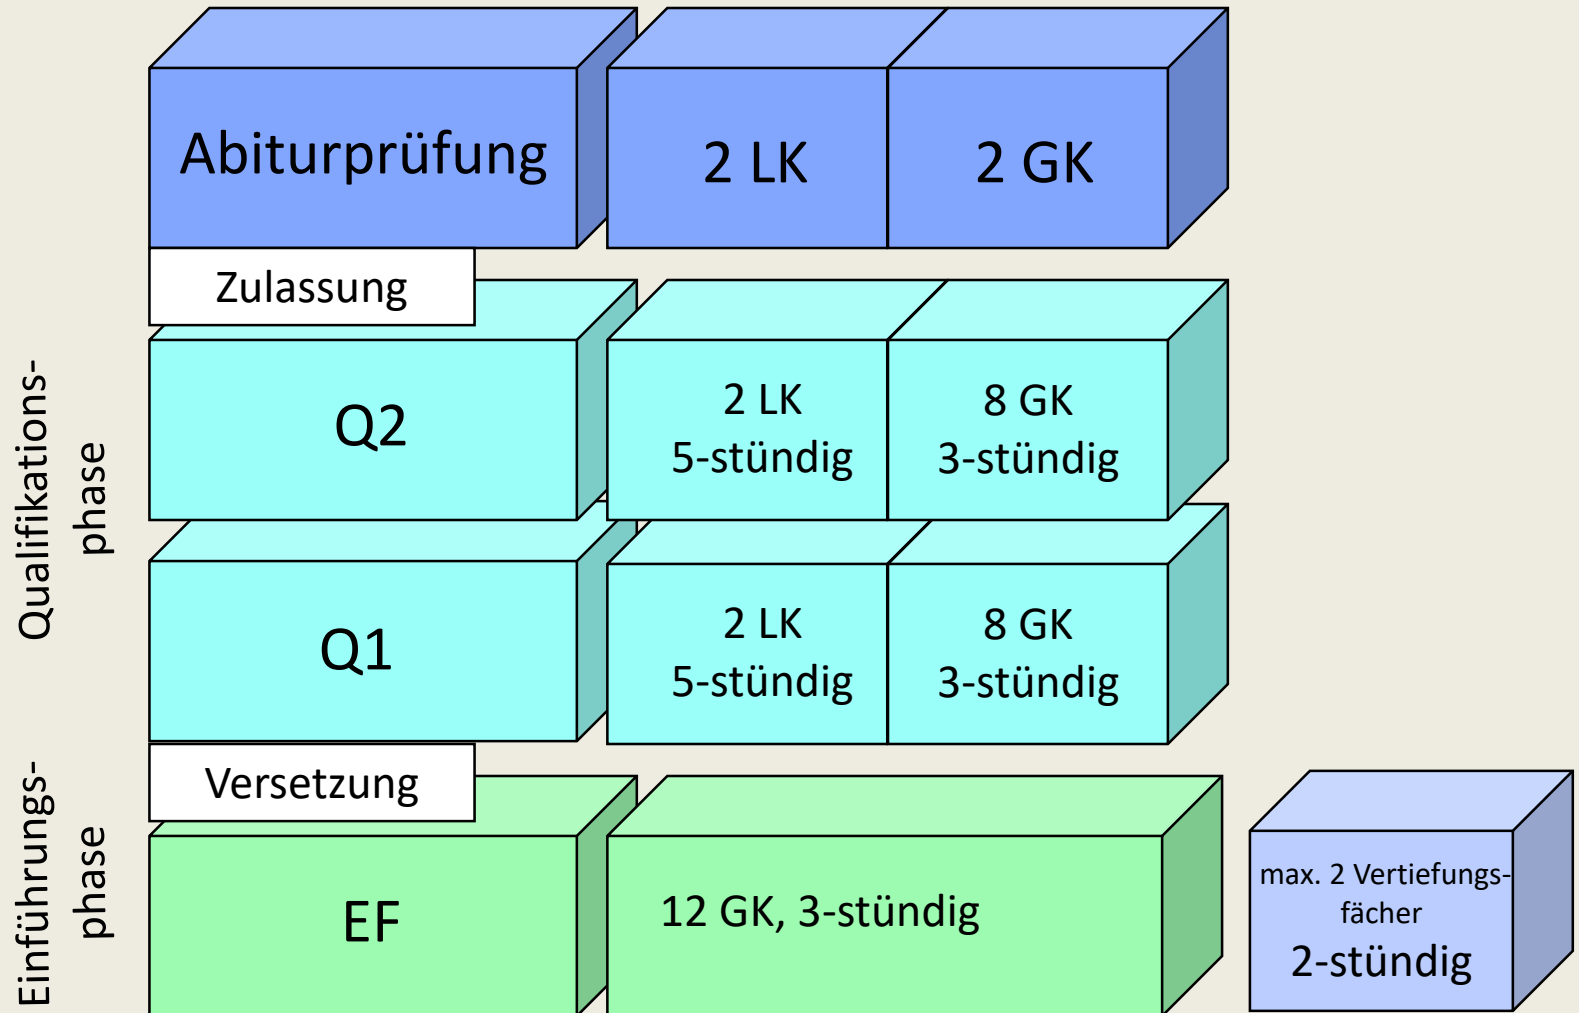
Abiturprüfung

2 LK

2 GK

Zulassung

Qualifikationsphase

Q2

2 LK
5-stündig

8 GK
3-stündig

Q1

2 LK
5-stündig

8 GK
3-stündig

Versetzung

Einführungsphase

EF

12 GK, 3-stündig

max. 2 Vertiefungsfächer
2-stündig